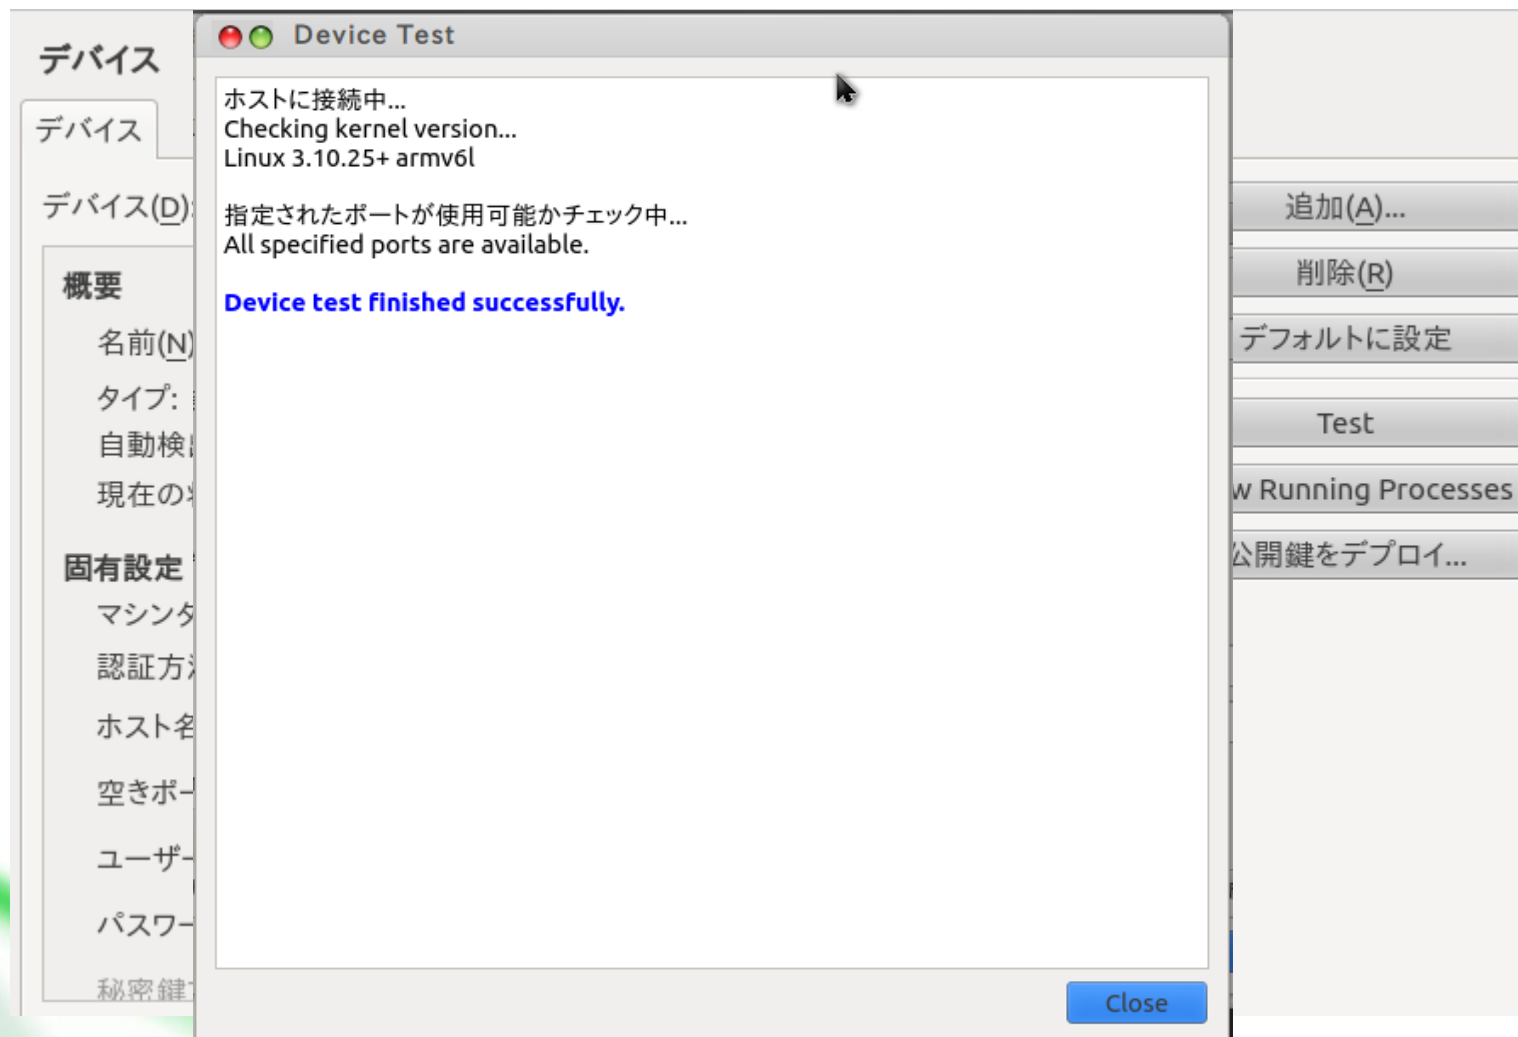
デバイス

デバイス

デバイス(D):

概要

名前(N)

タイプ:

自動検

現在の

固有設定

マシンタ

認証方

ホスト名

空きポー

ユーザー

パスワー

秘密鍵

Device Test

ホストに接続中...
Checking kernel version...
Linux 3.10.25+ armv6l

指定されたポートが使用可能かチェック中...
All specified ports are available.

Device test finished successfully.

Close

追加(A)...

削除(R)

デフォルトに設定

Test

w Running Processes

公開鍵をデプロイ...